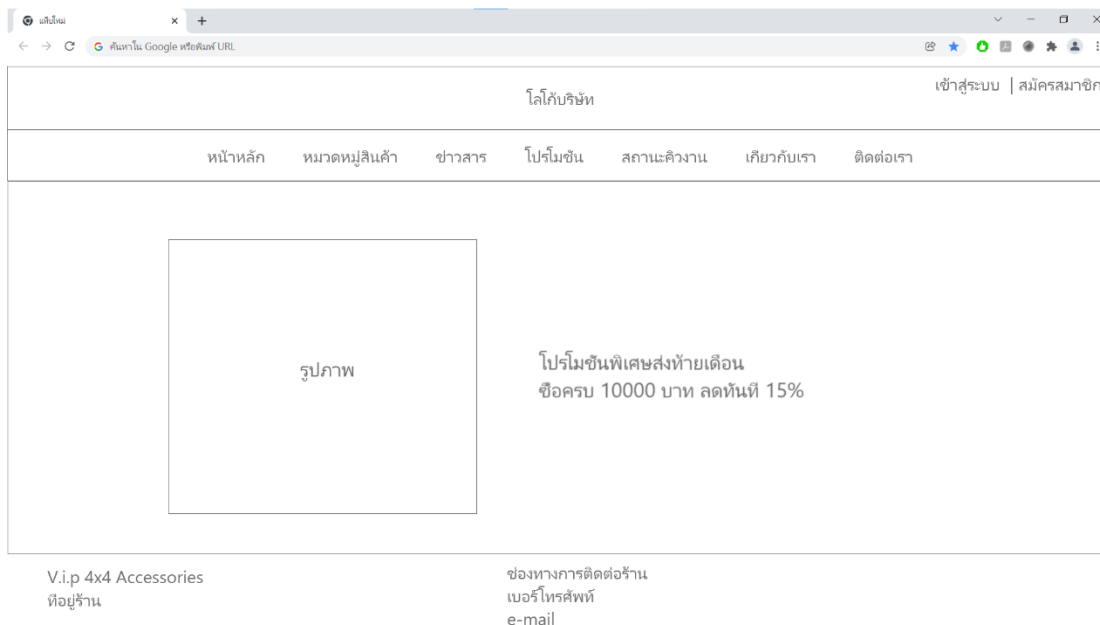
แท็บใหม่

ค้นหาใน Google หรือพิมพ์ URL

โลโก้บริษัท

เข้าสู่ระบบ | สมัครสมาชิก

หน้าหลัก หมวดหมู่สินค้า ข่าวสาร โปรโมชัน สถานะคิวงาน เกียวกับเรา ติดต่อเรา

รูปภาพ

โปรโมชันพิเศษส่งท้ายเดือน
ซือครบ 10000 บาท ลดทันที 15%

V.i.p 4x4 Accessories
ทีอยู่ร้าน

ช่องทางการติดต่อร้าน
เบอร์โทรศัพท์
e-mail